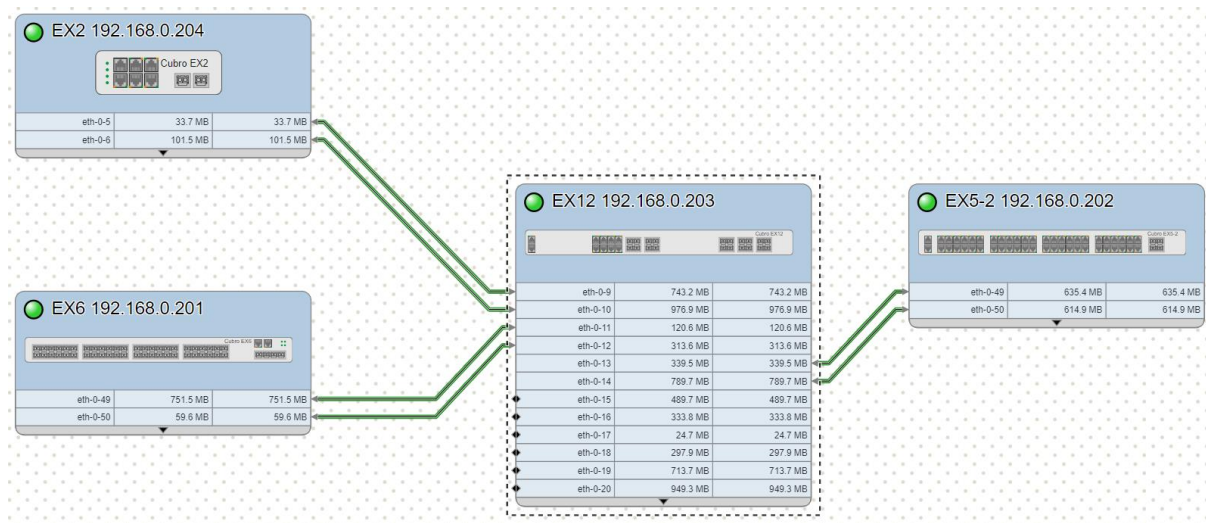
EX2 192.168.0.204

Cubro EX2

| eth-0-5 | 33.7 MB | 33.7 MB |
|---|---|---|
| eth-0-6 | 101.5 MB | 101.5 MB |

EX6 192.168.0.201

Cubro EX6

| eth-0-49 | 751.5 MB | 751.5 MB |
|---|---|---|
| eth-0-50 | 59.6 MB | 59.6 MB |

EX12 192.168.0.203

Cubro EX12

| eth-0-9 | 743.2 MB | 743.2 MB |
|---|---|---|
| eth-0-10 | 976.9 MB | 976.9 MB |
| eth-0-11 | 120.6 MB | 120.6 MB |
| eth-0-12 | 313.6 MB | 313.6 MB |
| eth-0-13 | 339.5 MB | 339.5 MB |
| eth-0-14 | 789.7 MB | 789.7 MB |
| eth-0-15 | 489.7 MB | 489.7 MB |
| eth-0-16 | 333.8 MB | 333.8 MB |
| eth-0-17 | 24.7 MB | 24.7 MB |
| eth-0-18 | 297.9 MB | 297.9 MB |
| eth-0-19 | 713.7 MB | 713.7 MB |
| eth-0-20 | 949.3 MB | 949.3 MB |

EX5-2 192.168.0.202

Cubro EX5-2

| eth-0-49 | 635.4 MB | 635.4 MB |
|---|---|---|
| eth-0-50 | 614.9 MB | 614.9 MB |